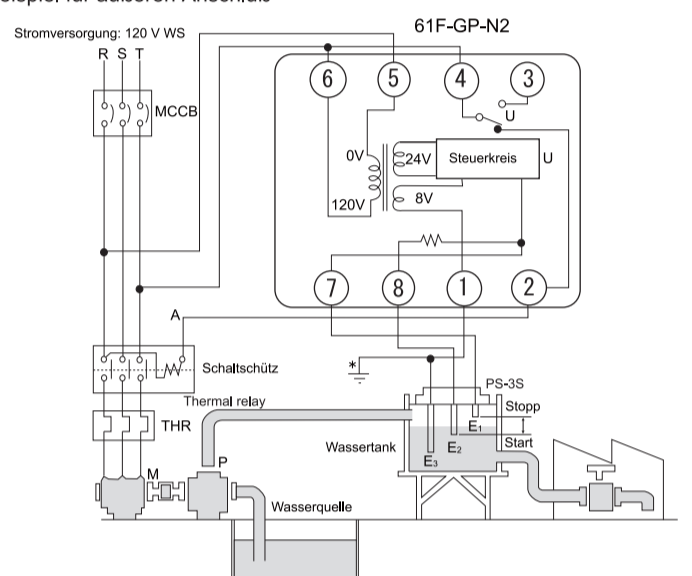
Beispiel für äußeren Anschluss

Stromversorgung: 120 V WS

R S T

MCCB

61F-GP-N2

6 5 4 3

U

0V 24V Steuerkreis U

120V 8V

7 8 1 2

A

Schaltschütz

*

PS-3S

Thermal relay

Stopp

THR

$E_1$

Start

Wassertank

$E_2$

$E_3$

M

P

Wasserquelle